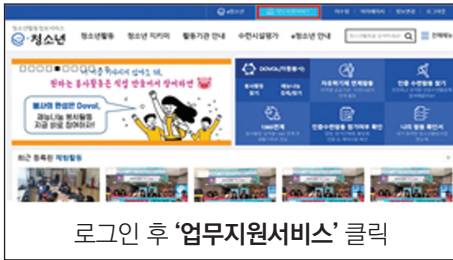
청소년활동정보서비스
e청소년

e청소년 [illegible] 회원가입 마이페이지 정보변경 로그아웃

청소년활동 청소년 지키미 활동기관 안내 수련시설평가 e청소년 안내

전체메뉴

DOVOL(자원봉사)

봉사활동 안내 자원봉사 동의 자원봉사 인증서 발급 자원봉사 검색

1365연계 인증수련활동 참가여부 확인 나의 활동 확인서

봉사로 완성한 Dovol
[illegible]

최근 등록된 체험활동

로그인 후 '업무지원서비스' 클릭